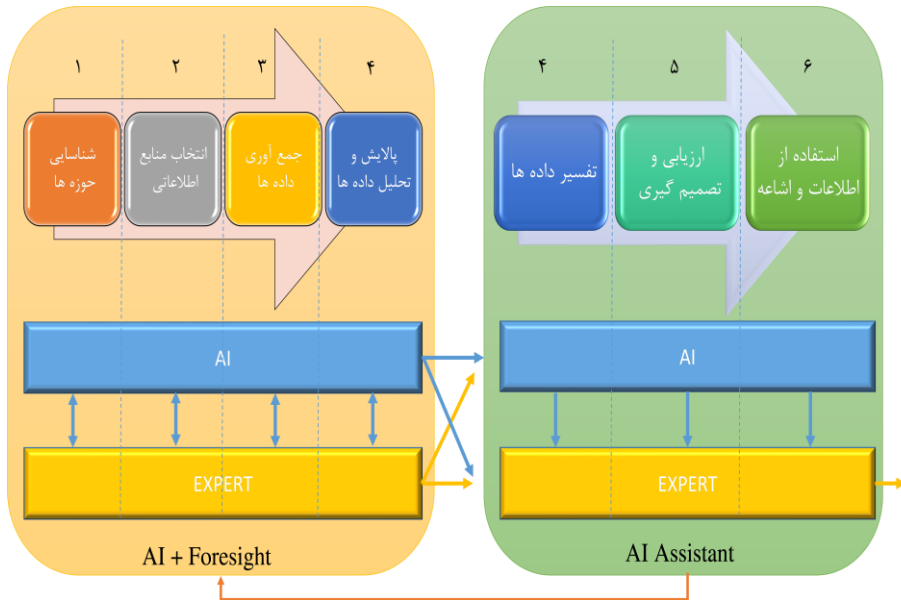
۱
شناسایی حوزه ها

۲
انتخاب منابع اطلاعاتی

۳
جمع آوری داده ها

۴
پالایش و تحلیل داده ها

AI

EXPERT

AI + Foresight

۴
تفسیر داده ها

۵
ارزیابی و تصمیم گیری

۶
استفاده از اطلاعات و اشاعه

AI

EXPERT

AI Assistant